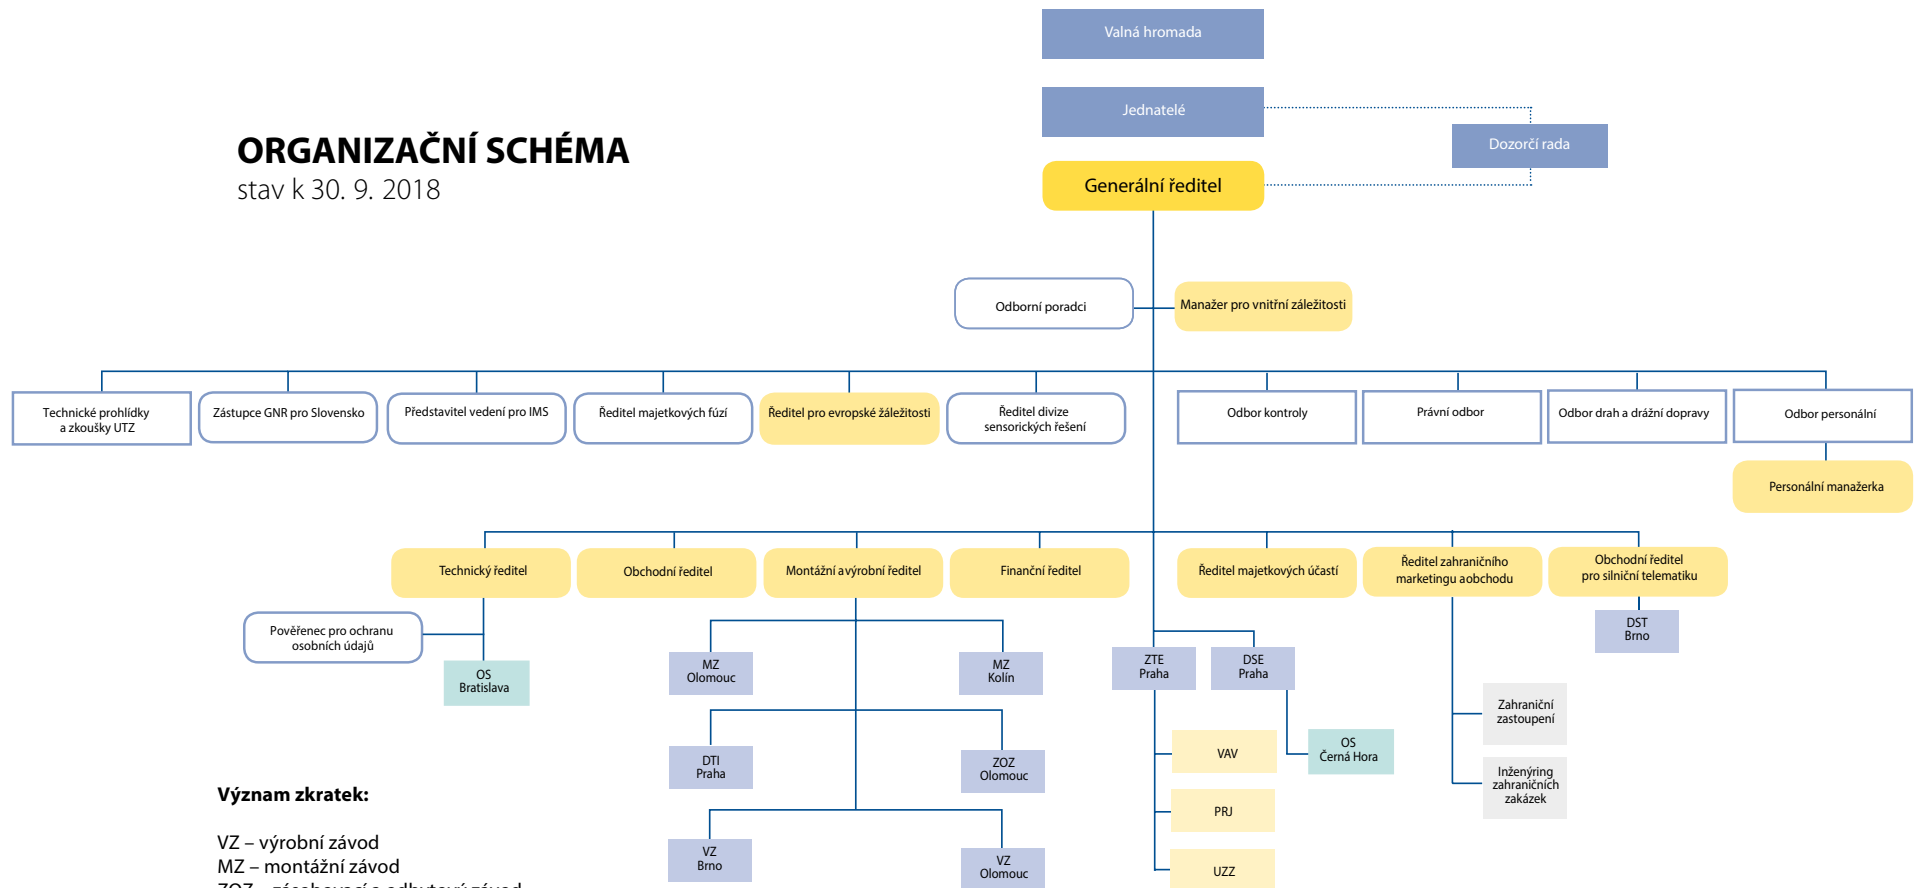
Valná hromada

Jednatelé

Dozorčí rada

ORGANIZAČNÍ SCHÉMA
stav k 30. 9. 2018

Generální ředitel

Odborní poradci

Manažer pro vnitřní záležitosti

Technické prohlídky a zkoušky UTZ

Zástupce GNR pro Slovensko

Představitel vedení pro IMS

Ředitel majetkových fúzí

Ředitel pro evropské záležitosti

Ředitel divize sensorických řešení

Odbor kontroly

Právní odbor

Odbor drah a drážní dopravy

Odbor personální

Personální manažerka

Technický ředitel

Obchodní ředitel

Montážní a výrobní ředitel

Finanční ředitel

Ředitel majetkových účastí

Ředitel zahraničního marketingu a obchodu

Obchodní ředitel pro silniční telematiku

Pověřenec pro ochranu osobních údajů

OS Bratislava

MZ Olomouc

MZ Kolín

DTI Praha

ZOZ Olomouc

VZ Brno

VZ Olomouc

ZTE Praha

DSE Praha

OS Černá Hora

VAV

PRJ

UZZ

DST Brno

Zahraniční zastoupení

Inženýring zahraničních zakázek

Význam zkratek:

VZ – výrobní závod
MZ – montážní závod
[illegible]